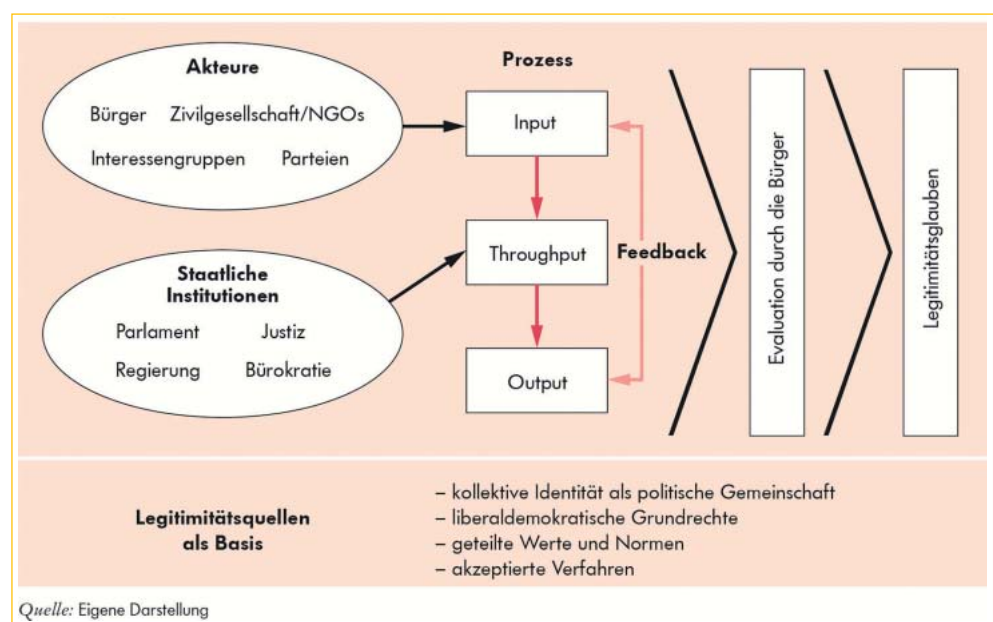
Akteure

Bürger Zivilgesellschaft/NGOs

Interessengruppen Parteien

Staatliche Institutionen

Parlament Justiz

Regierung Bürokratie

Prozess

Input

Throughput

Output

Feedback

Evaluation durch die Bürger

Legitimitätsglauben

Legitimitätsquellen als Basis

– kollektive Identität als politische Gemeinschaft
– liberaldemokratische Grundrechte
– geteilte Werte und Normen
– akzeptierte Verfahren

Quelle: Eigene Darstellung